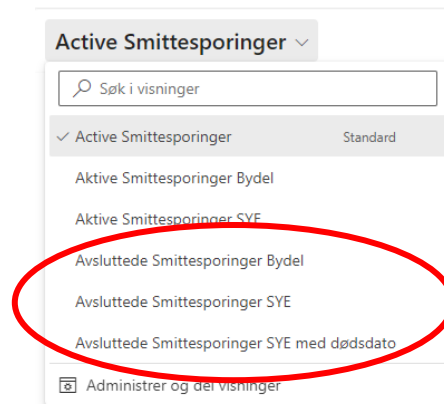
Active Smittesporinger

Søk i visninger

Active Smittesporinger Standard

Aktive Smittesporinger Bydel

Aktive Smittesporinger SYE

Avsluttede Smittesporinger Bydel

Avsluttede Smittesporinger SYE

Avsluttede Smittesporinger SYE med dødsdato

Administrer og del visninger